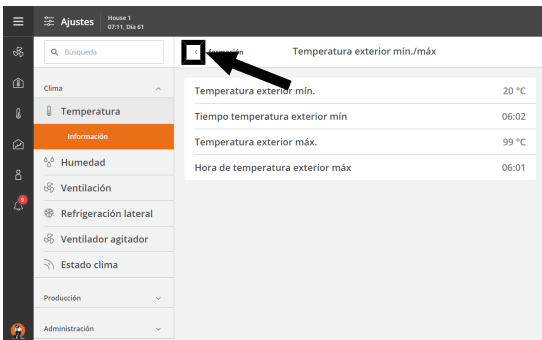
Ajustes House 1 07:11, Día 61

Búsqueda

Clima

Temperatura

Información

Humedad

Ventilación

Refrigeración lateral

Ventilador agitador

Estado clima

Producción

Administración

9

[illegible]

Temperatura exterior mín./máx

| | |
|---|---|
| Temperatura exterior mín. | 20 °C |
| Tiempo temperatura exterior mín | 06:02 |
| Temperatura exterior máx. | 99 °C |
| Hora de temperatura exterior máx | 06:01 |